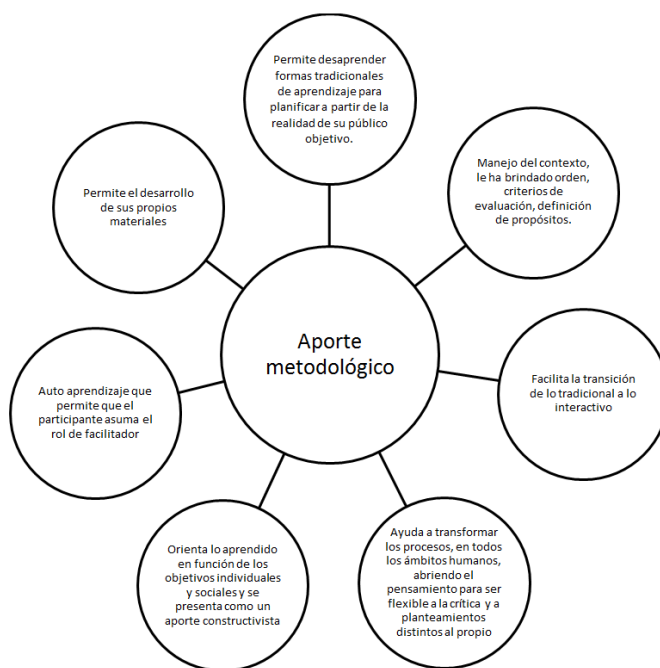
Aporte metodológico

Permite desaprender formas tradicionales de aprendizaje para planificar a partir de la realidad de su público objetivo.

Manejo del contexto, le ha brindado orden, criterios de evaluación, definición de propósitos.

Facilita la transición de lo tradicional a lo interactivo

Ayuda a transformar los procesos, en todos los ámbitos humanos, abriendo el pensamiento para ser flexible a la crítica y a planteamientos distintos al propio

Orienta lo aprendido en función de los objetivos individuales y sociales y se presenta como un aporte constructivista

Auto aprendizaje que permite que el participante asuma el rol de facilitador

Permite el desarrollo de sus propios materiales